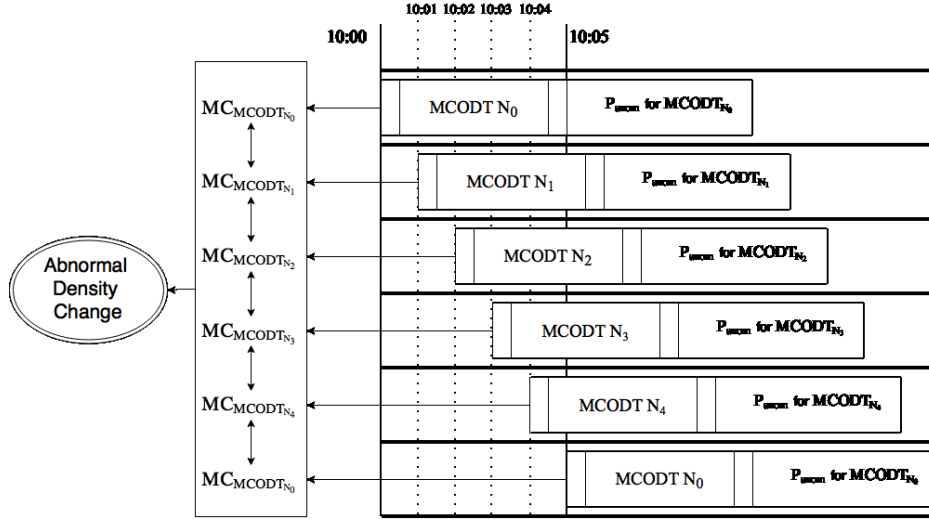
10:01 10:02 10:03 10:04

10:00

10:05

$MC_{MCODT_{N_0}}$

$MC_{MCODT_{N_1}}$

$MC_{MCODT_{N_2}}$

$MC_{MCODT_{N_3}}$

$MC_{MCODT_{N_4}}$

$MC_{MCODT_{N_0}}$

Abnormal Density Change

MCODT $N_0$

$P_{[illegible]}$ for $MCODT_{N_0}$

MCODT $N_1$

$P_{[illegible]}$ for $MCODT_{N_1}$

MCODT $N_2$

$P_{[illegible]}$ for $MCODT_{N_2}$

MCODT $N_3$

$P_{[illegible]}$ for $MCODT_{N_3}$

MCODT $N_4$

$P_{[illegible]}$ for $MCODT_{N_4}$

MCODT $N_0$

$P_{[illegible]}$ for $MCODT_{N_0}$